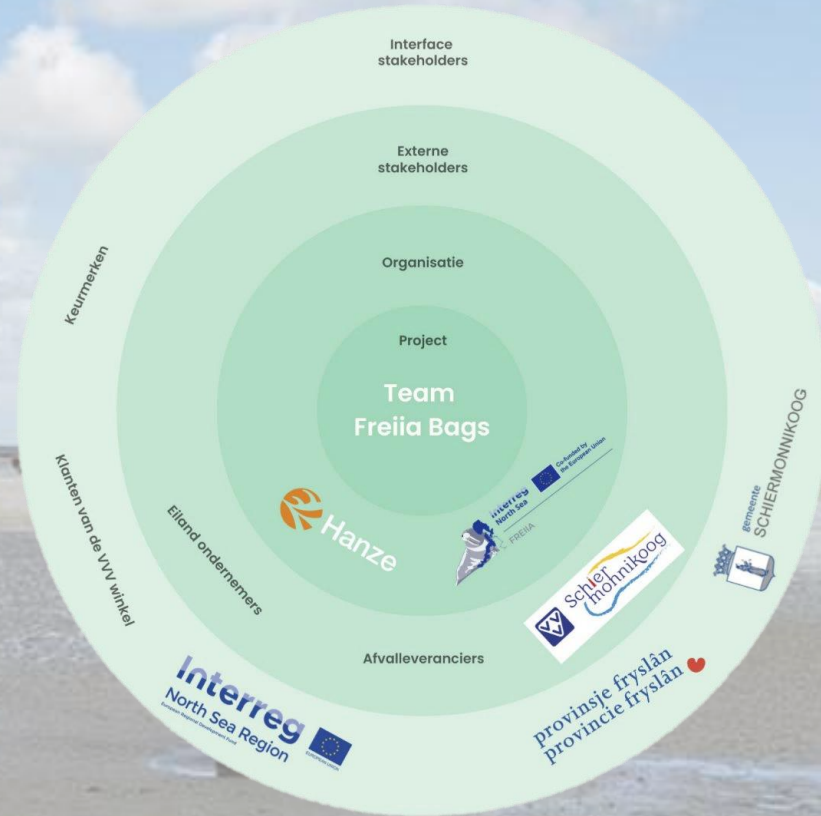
Interface stakeholders

Externe stakeholders

Organisatie

Project

Team Freiia Bags

Keurmerken

Klanten van de VVV winkel

Eiland ondernemers

Hanze

Interreg North Sea

Co-funded by the European Union

FREIIA

Schier monnikoog

VVV

gemeente SCHIERMONNIKOOG

Afvalleveranciers

Interreg North Sea Region

European Regional Development Fund

EUROPEAN UNION

provinsje fryslân
provincie fryslân